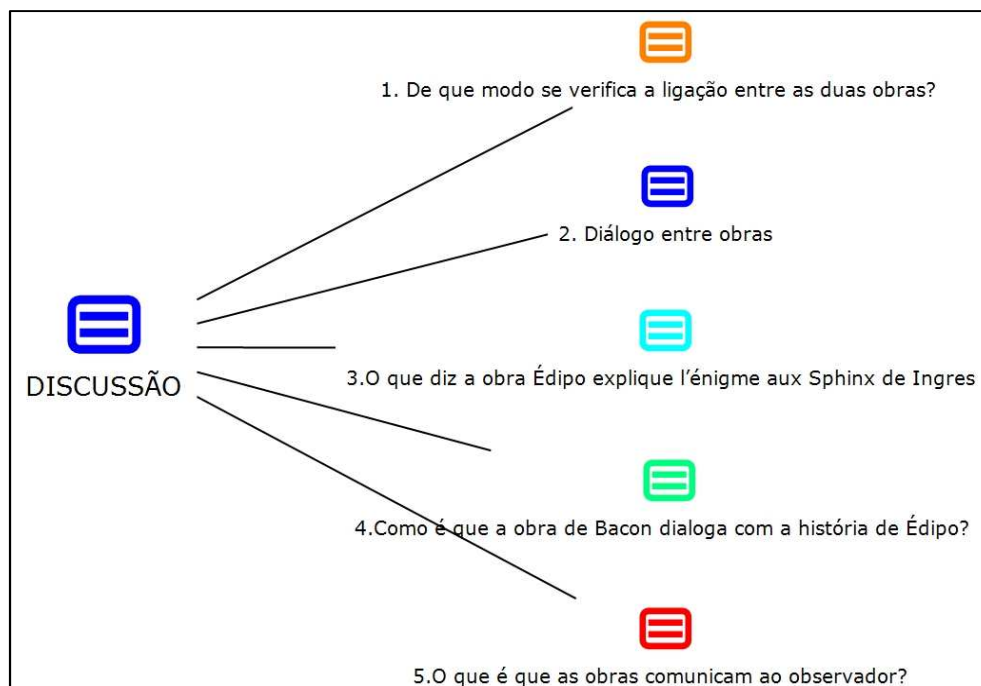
DISCUSSÃO

1. De que modo se verifica a ligação entre as duas obras?

2. Diálogo entre obras

3.O que diz a obra Édipo explique l'énigme aux Sphinx de Ingres

4.Como é que a obra de Bacon dialoga com a história de Édipo?

5.O que é que as obras comunicam ao observador?